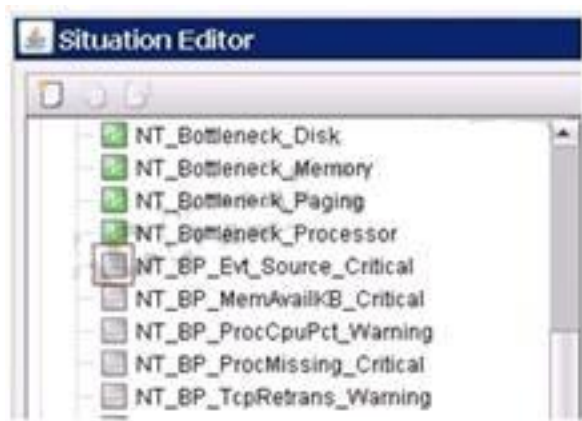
Situation Editor

NT_Bottleneck_Disk
NT_Bottleneck_Memory
NT_Bottleneck_Paging
NT_Bottleneck_Processor
NT_BP_Evt_Source_Critical
NT_BP_MemAvailKB_Critical
NT_BP_ProcCpuPct_Warning
NT_BP_ProcMissing_Critical
NT_BP_TcpRetrans_Warning